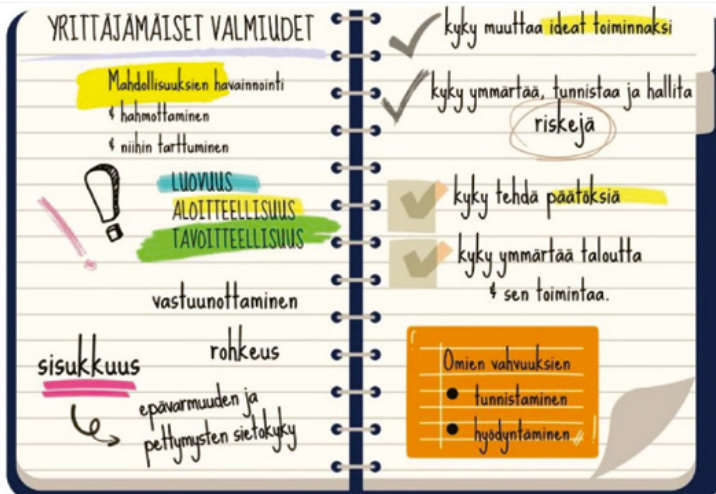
YRITTÄJÄMÄISET VALMIUDET

Mahdollisuuksien havainnointi
& hahmottaminen
& niihin tarttuminen

LUOVUUS
ALOITTEELLISUUS
TAVOITTEELLISUUS

vastuunottaminen

sisukkuus

rohkeus

epävarmuuden ja pettymysten sietokyky

kyky muuttaa ideat toiminnaksi

kyky ymmärtää, tunnistaa ja hallita riskejä

kyky tehdä päätöksiä

kyky ymmärtää taloutta & sen toimintaa.

Omien vahvuuksien
tunnistaminen
hyödyntäminen